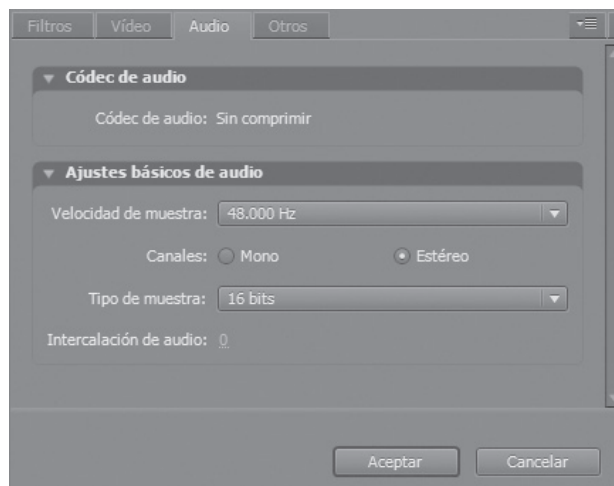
Filtros Vídeo Audio Otros

Códec de audio

Códec de audio: Sin comprimir

Ajustes básicos de audio

Velocidad de muestra: 48.000 Hz

Canales: Mono Estéreo

Tipo de muestra: 16 bits

Intercalación de audio: 0

Aceptar Cancelar